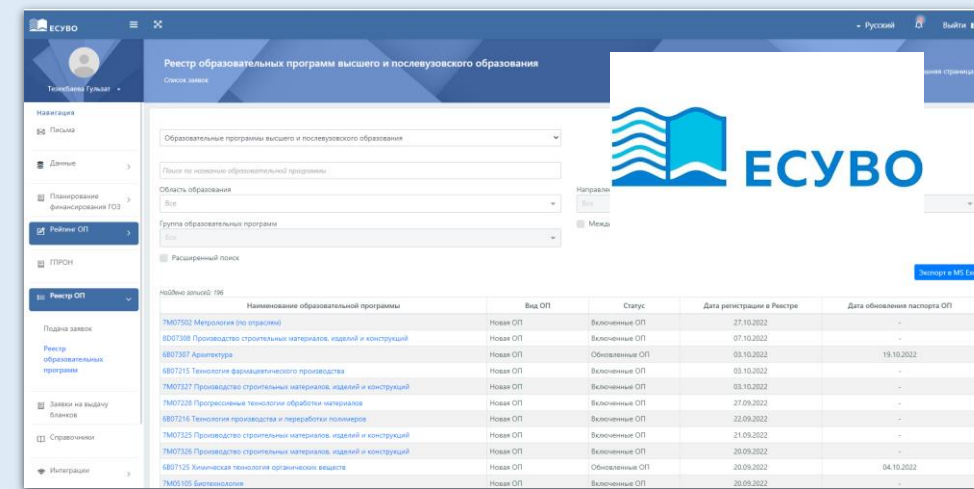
ЕСУВО

Русский Выйти

Телебаева Гульзат

Навигация
Письма
Данные
Планирование финансирования ГОЗ
Рейтинг ОП
ГПРОН
Реестр ОП
Подача заявок
Реестр образовательных программ
Заявки на выдачу бланков
Справочники
Интеграции

Реестр образовательных программ высшего и послевузовского образования
Список заявок

ЕСУВО

Образовательные программы высшего и послевузовского образования

Поиск по названию образовательной программы

Область образования
Все

Направле
Все

Группа образовательных программ
Все

Между

Расширенный поиск

Экспорт в MS Ex

Найдено записей: 196

| Наименование образовательной программы | Вид ОП | Статус | Дата регистрации в Реестре | Дата обновления паспорта ОП |
|---|---|---|---|---|
| 7M07502 Метрология (по отраслям) | Новая ОП | Включенные ОП | 27.10.2022 | - |
| 8D07308 Производство строительных материалов, изделий и конструкций | Новая ОП | Включенные ОП | 07.10.2022 | - |
| 6B07307 Архитектура | Новая ОП | Обновленные ОП | 03.10.2022 | 19.10.2022 |
| 6B07215 Технология фармацевтического производства | Новая ОП | Включенные ОП | 03.10.2022 | - |
| 7M07327 Производство строительных материалов, изделий и конструкций | Новая ОП | Включенные ОП | 03.10.2022 | - |
| 7M07228 Прогрессивные технологии обработки материалов | Новая ОП | Включенные ОП | 27.09.2022 | - |
| 6B07216 Технология производства и переработки полимеров | Новая ОП | Включенные ОП | 22.09.2022 | - |
| 7M07325 Производство строительных материалов, изделий и конструкций | Новая ОП | Включенные ОП | 21.09.2022 | - |
| 7M07326 Производство строительных материалов, изделий и конструкций | Новая ОП | Включенные ОП | 20.09.2022 | - |
| 6B07125 Химическая технология органических веществ | Новая ОП | Обновленные ОП | 20.09.2022 | 04.10.2022 |
| 7M05105 Биотехнология | Новая ОП | Включенные ОП | 20.09.2022 | - |